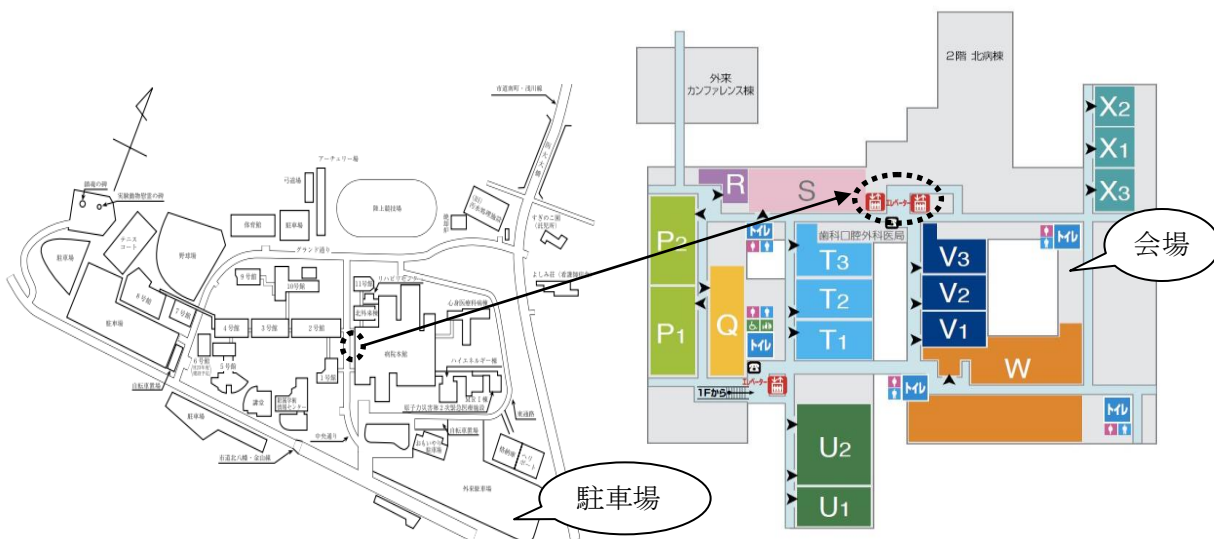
市道南町・茂川線
アーチェリー場
静電の碑
実験動物慰霊の碑
弓道場
陸上競技場
体育館
駐車場
テニスコート
野球場
グランド通り
駐車場
9号館
10号館
8号館
7号館
4号館
3号館
2号館
リハビリセンター
北病棟
心身医療科病棟
病院本館
ハイエネルギー棟
講堂
5号館
6号館
1号館
自転車置場
駐車場
中央通り
市道北八幡・金山線
自転車置場
外来駐車場
よしみ荘
外来
カンファレンス棟
2階 北病棟
R
S
エレベーター
エレベーター
P2
P1
Q
T3
T2
T1
歯科口腔外科医局
V3
V2
V1
W
X2
X1
X3
トイレ
トイレ
トイレ
トイレ
トイレ
1Fから
エレベーター
U2
U1
会場
駐車場